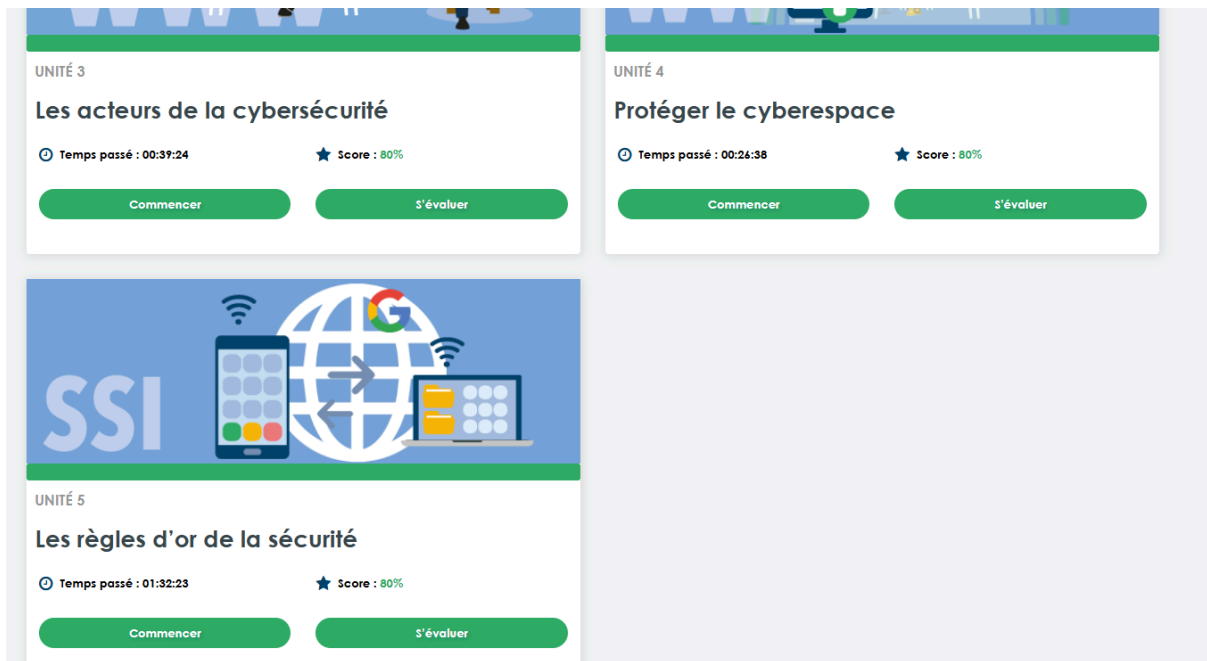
UNITÉ 3

Les acteurs de la cybersécurité

Temps passé : 00:39:24

Score : 80%

Commencer

S'évaluer

UNITÉ 4

Protéger le cyberespace

Temps passé : 00:26:38

Score : 80%

Commencer

S'évaluer

SSI

UNITÉ 5

Les règles d'or de la sécurité

Temps passé : 01:32:23

Score : 80%

Commencer

S'évaluer